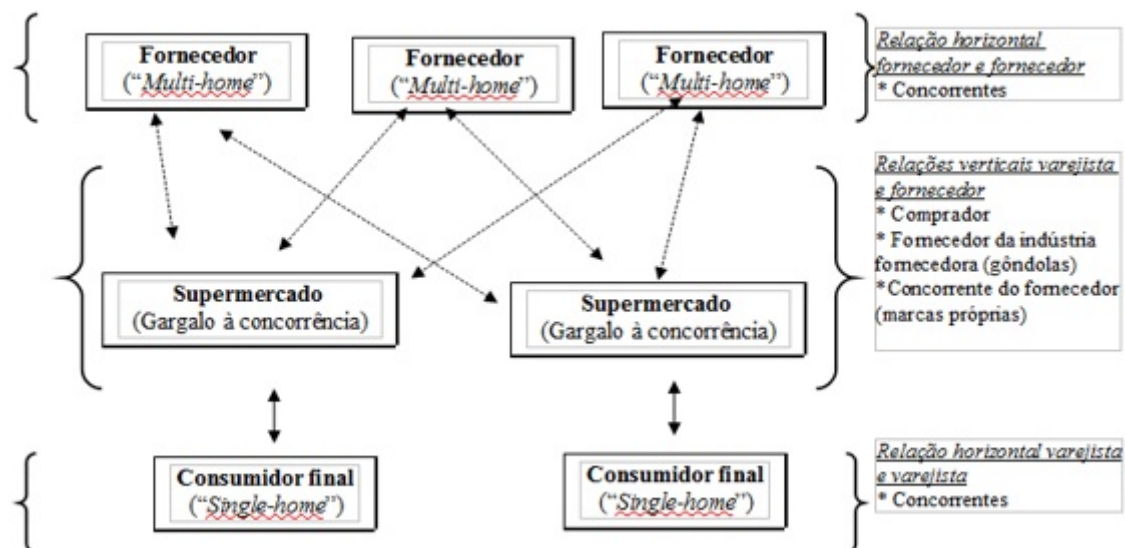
Fornecedor
("Multi-home")

Fornecedor
("Multi-home")

Fornecedor
("Multi-home")

Relação horizontal fornecedor e fornecedor
* Concorrentes

Relações verticais varejista e fornecedor
* Comprador
* Fornecedor da indústria fornecedora (gôndolas)
*Concorrente do fornecedor (marcas próprias)

Supermercado
(Gargalo à concorrência)

Supermercado
(Gargalo à concorrência)

Consumidor final
("Single-home")

Consumidor final
("Single-home")

Relação horizontal varejista e varejista
* Concorrentes